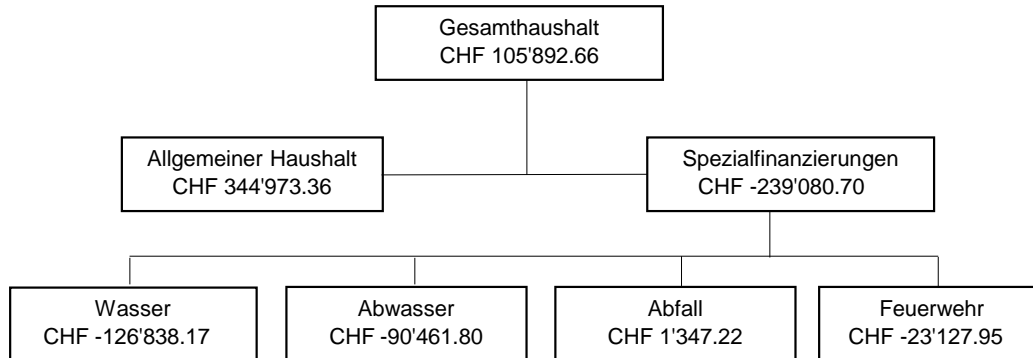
Gesamthaushalt
CHF 105'892.66

Allgemeiner Haushalt
CHF 344'973.36

Spezialfinanzierungen
CHF -239'080.70

Wasser
CHF -126'838.17

Abwasser
CHF -90'461.80

Abfall
CHF 1'347.22

Feuerwehr
CHF -23'127.95